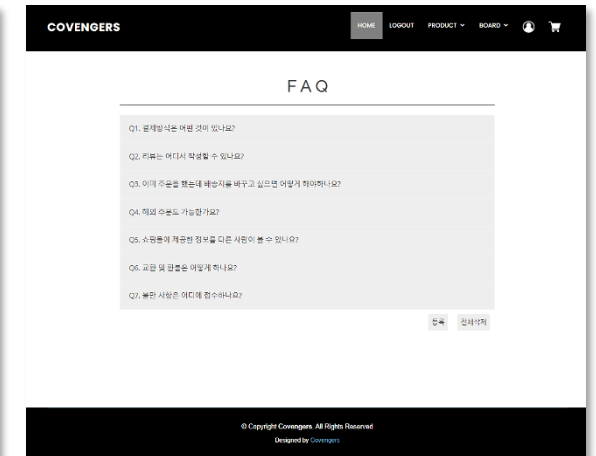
COVENGERS

HOME LOGOUT PRODUCT ˅ BOARD ˅

FAQ

Q1. 결제방식은 어떤 것이 있나요?

Q2. 리뷰는 어디서 작성할 수 있나요?

Q3. 이미 주문을 했는데 배송지를 바꾸고 싶으면 어떻게 해야하나요?

Q4. 해외 주문도 가능한가요?

Q5. 쇼핑몰에 제공한 정보를 다른 사람이 볼 수 있나요?

Q6. 교환 및 환불은 어떻게 하나요?

Q7. 불편 사항은 어디에 접수하나요?

등록 전체삭제

© Copyright Covengers. All Rights Reserved

Designed by Covengers